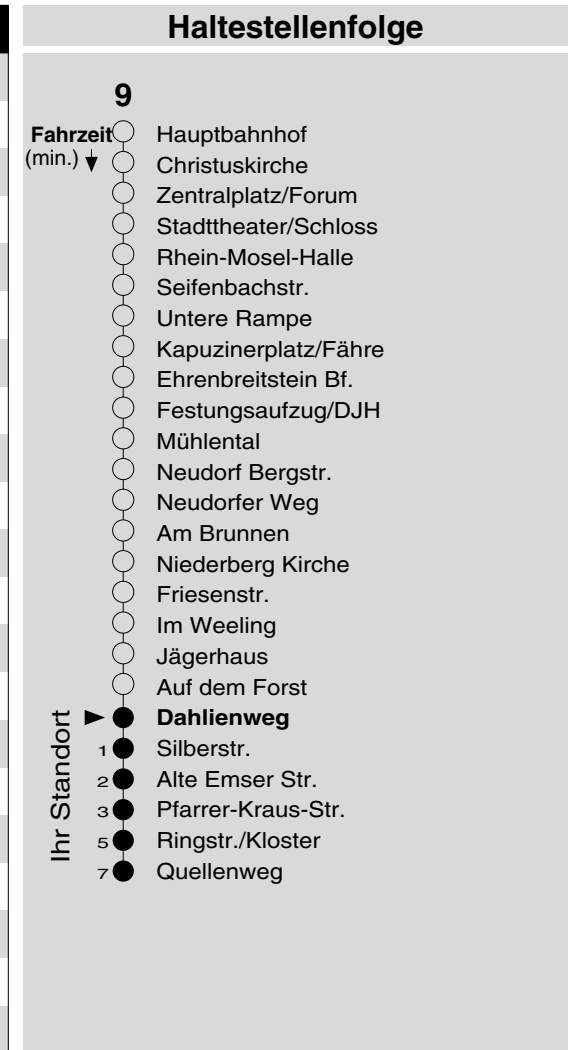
Haltestellenfolge

9

Fahrzeit (min.)

Hauptbahnhof
Christuskirche
Zentralplatz/Forum
Stadttheater/Schloss
Rhein-Mosel-Halle
Seifenbachstr.
Untere Rampe
Kapuzinerplatz/Fähre
Ehrenbreitstein Bf.
Festungsaufzug/DJH
Mühlental
Neudorf Bergstr.
Neudorfer Weg
Am Brunnen
Niederberg Kirche
Friesenstr.
Im Weeling
Jägerhaus
Auf dem Forst
Ihr Standort
**Dahlienweg**
1 Silberstr.
2 Alte Emser Str.
3 Pfarrer-Kraus-Str.
5 Ringstr./Kloster
7 Quellenweg